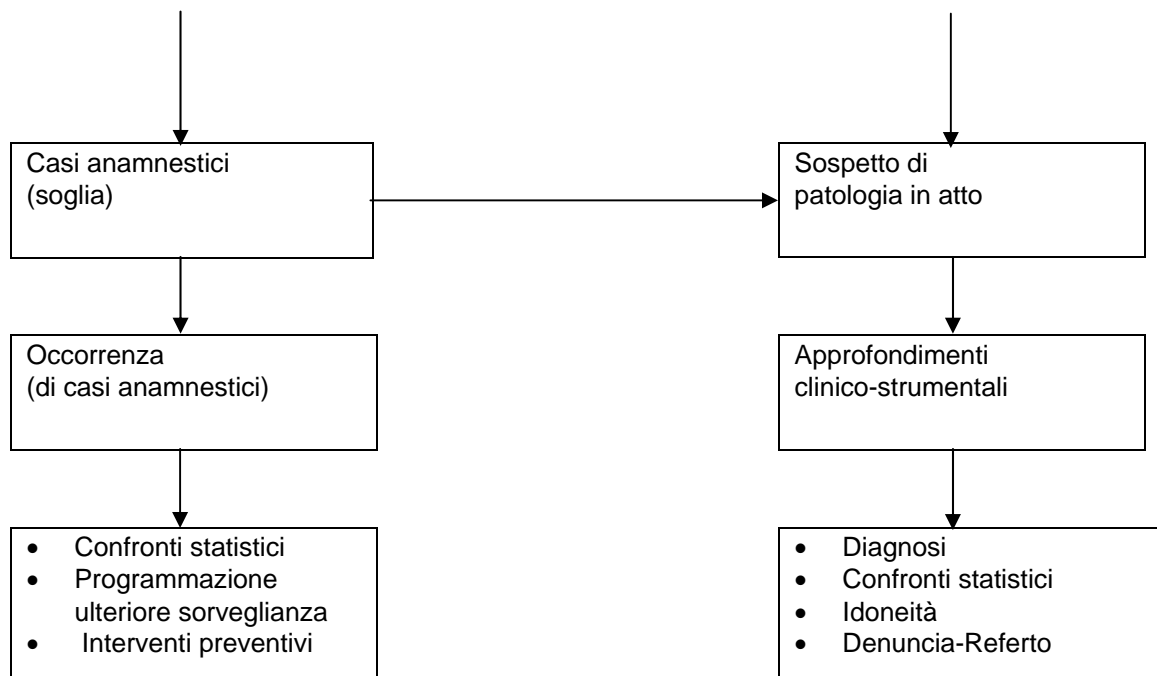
Casi anamnestici
(soglia)

Sospetto di
patologia in atto

Occorrenza
(di casi anamnestici)

Approfondimenti
clinico-strumentali

- Confronti statistici
- Programmazione ulteriore sorveglianza
- Interventi preventivi

- Diagnosi
- Confronti statistici
- Idoneità
- Denuncia-Referto